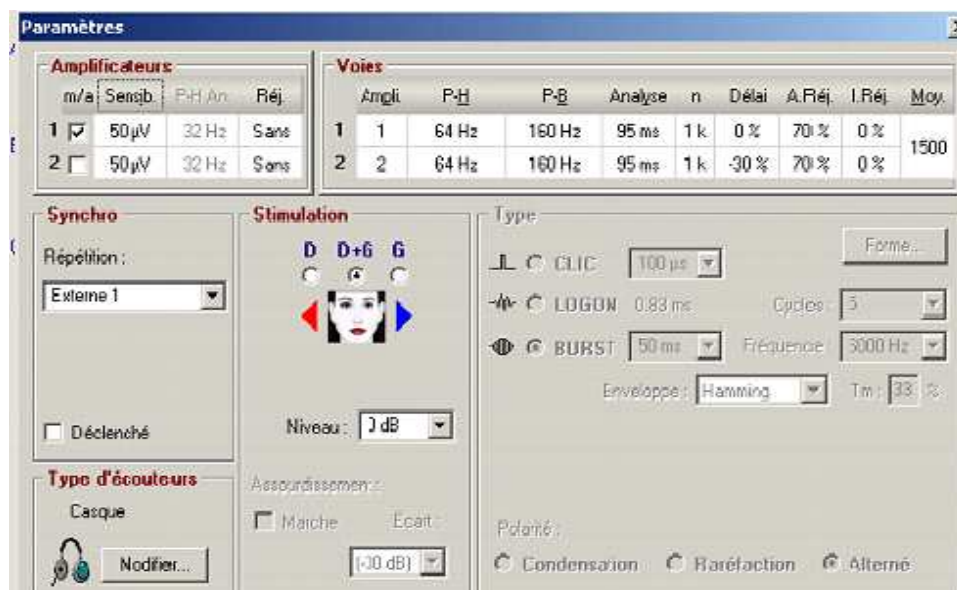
Paramètres

Amplificateurs

| | m/a | Sensib. | P-H An. | Réj. |
|---|---|---|---|---|
| 1 | ☑ | 50µV | 32 Hz | Sans |
| 2 | ☐ | 50µV | 32 Hz | Sans |

Voies

| | Ampli. | P-H | P-B | Analyse | n | Délai | A.Réj. | I.Réj. | Moy. |
|---|---|---|---|---|---|---|---|---|---|
| 1 | 1 | 64 Hz | 160 Hz | 95 ms | 1 k | 0 % | 70 % | 0 % | 1500 |
| 2 | 2 | 64 Hz | 160 Hz | 95 ms | 1 k | -30 % | 70 % | 0 % | |

Synchro

Répétition :

Externe 1

Déclenché

Stimulation

D D+G G

Niveau : 0 dB

Assourdissement :

Marche Ecart :

(-30 dB)

Type

CLIC 100 µs

LOGON 0.83 ms Cycles : 5

BURST 50 ms Fréquence : 3000 Hz

Enveloppe : Hamming Tm : 33 %

Forme...

Polarité :

Condensation Raréfaction Alterné

Type d'écouteurs

Casque

Modifier...